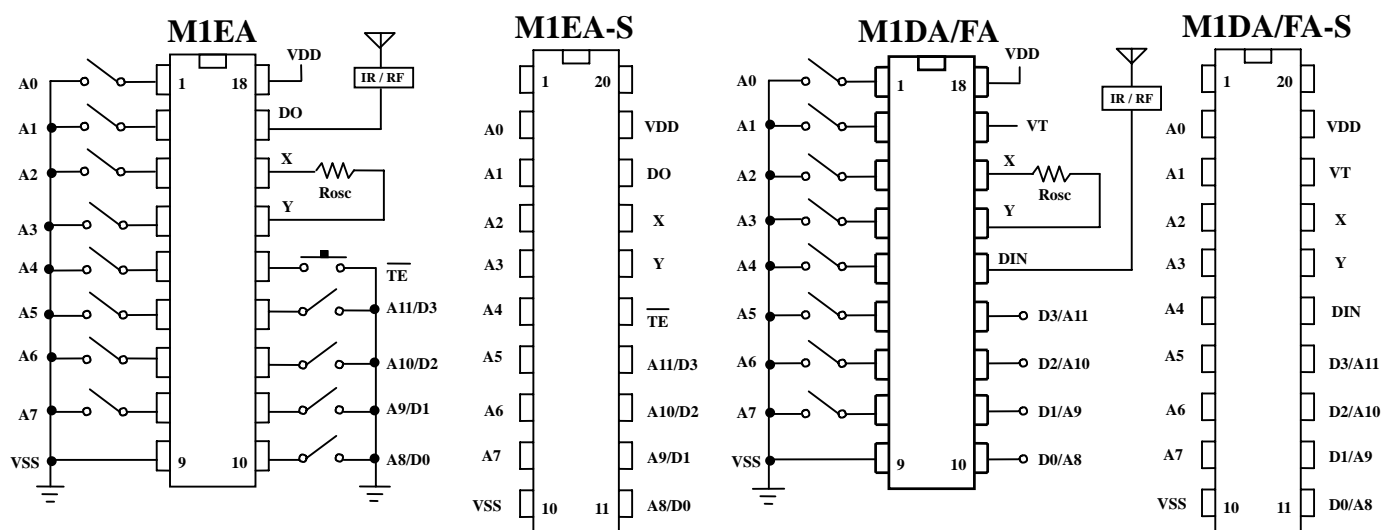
M1EA

A0
A1
A2
A3
A4
A5
A6
A7
VSS
1
18
9
10
VDD
IR / RF
DO
X
Rosc
Y
$\overline{TE}$
A11/D3
A10/D2
A9/D1
A8/D0

M1EA-S

1
20
A0
A1
A2
A3
A4
A5
A6
A7
VSS
10
11
VDD
DO
X
Y
$\overline{TE}$
A11/D3
A10/D2
A9/D1
A8/D0

M1DA/FA

A0
A1
A2
A3
A4
A5
A6
A7
VSS
1
18
9
10
VDD
IR / RF
VT
X
Rosc
Y
DIN
D3/A11
D2/A10
D1/A9
D0/A8

M1DA/FA-S

1
20
A0
A1
A2
A3
A4
A5
A6
A7
VSS
10
11
VDD
VT
X
Y
DIN
D3/A11
D2/A10
D1/A9
D0/A8